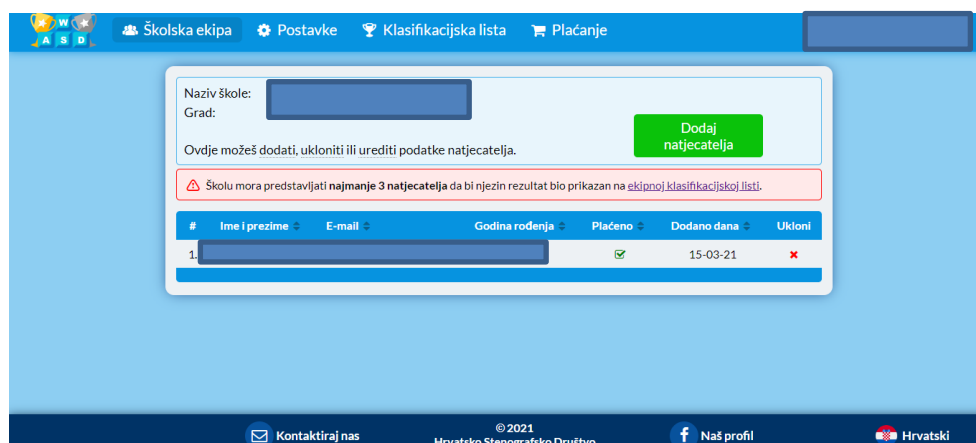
W A S D

Školska ekipa Postavke Klasifikacijska lista Plaćanje

Naziv škole:
Grad:

Ovdje možeš dodati, ukloniti ili urediti podatke natjecatelja.

Dodaj natjecatelja

Školu mora predstavljati **najmanje 3 natjecatelja** da bi njezin rezultat bio prikazan na ekipnoj klasifikacijskoj listi.

| # | Ime i prezime | E-mail | Godina rođenja | Plaćeno | Dodano dana | Ukloni |
|---|---|---|---|---|---|---|
| 1. | | | | ✓ | 15-03-21 | ✖ |

Kontaktiraj nas

© 2021
Hrvatsko Stenografsko Društvo

Naš profil

Hrvatski